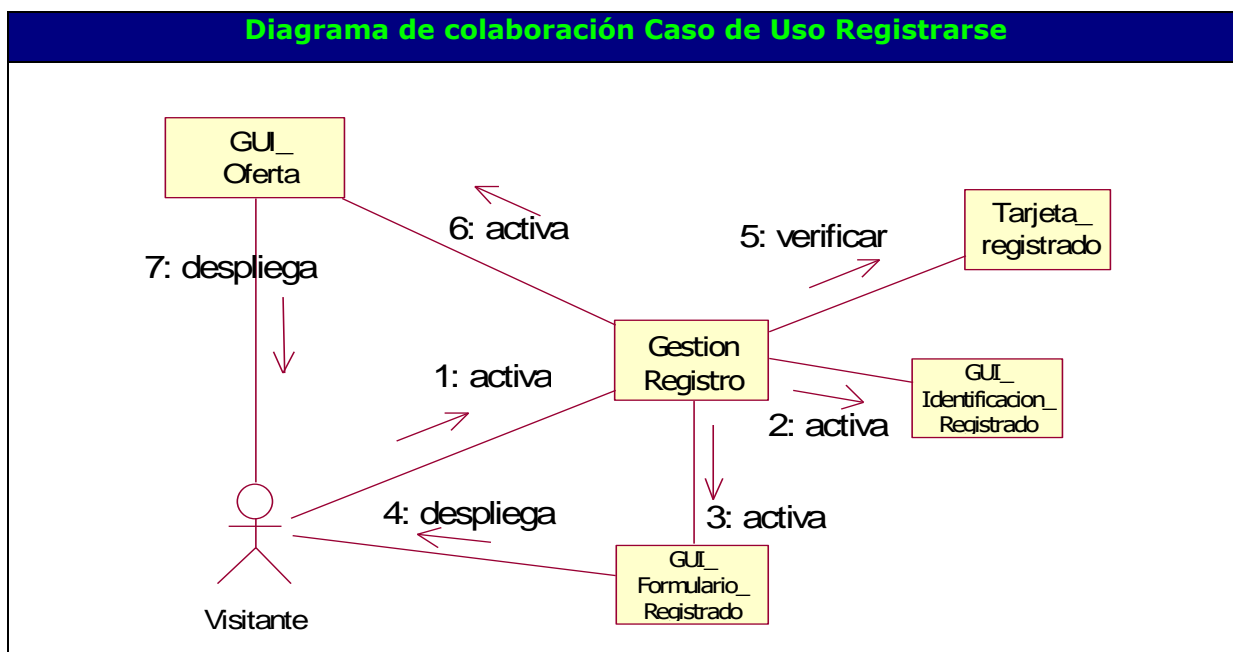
Diagrama de colaboración Caso de Uso Registrarse

GUI_
Oferta

6: activa

5: verificar

Tarjeta_
registrado

7: despliega

Gestion
Registro

1: activa

GUI_
Identificacion_
Registrado

2: activa

4: despliega

3: activa

GUI_
Formulario_
Registrado

Visitante